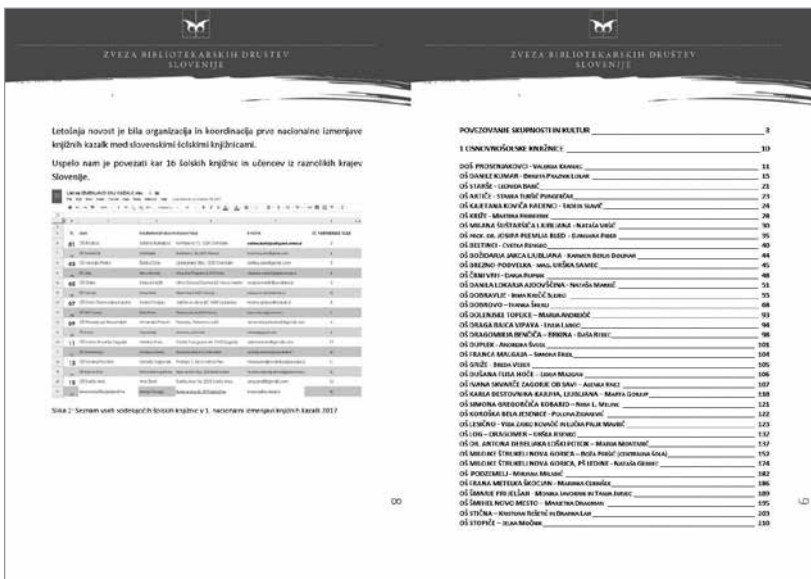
ZVEZA BIBLIOTEKARSKIH DRUŠTEV SLOVENIJE

Letošnja novost je bila organizacija in koordinacija prve nacionalne izmenjave knjižnih kazalk med slovenskimi šolskimi knjižnicami.

Uspelo nam je povezati kar 16 šolskih knjižnic in učencev iz različnih krajev Slovenije.

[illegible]

Slika 2: Seznam vseh sodelujočih šolskih knjižnic v 1. nacionalni izmenjavi knjižnih kazalk 2017

8

ZVEZA BIBLIOTEKARSKIH DRUŠTEV SLOVENIJE

POVEZOVANJE SKUPNOSTI IN KULTUR 3

1 OSNOVNOŠOLSKE KNJIŽNICE 10

DOŠ PROSENJAKOVCI – VALERIJA KRAMAR 11
OŠ DANILE KUMAR – BERNITA PRAZNIK LOGAR 15
OŠ STARŠE – LIDIJA BABIĆ 21
OŠ ARTIČE – STANKA TURŠIČ PUNGERČAR 23
OŠ KAJETANA KOVIČA RADENCI – TADEJA SLAVIČ 24
OŠ KRIŽE – MARTINA PERKOVIČ 26
OŠ MILANA ŠUŠTARŠIČA LJUBLJANA – NATAŠA VRŠIČ 30
OŠ PROF. DR. JOSIPA PLEMLJA BLED – EDMUNDA PAVER 35
OŠ BELTINCI – CVETKA RENGEO 40
OŠ BOŽIDARJA JAKCA LJUBLJANA – KARMEN BORUS DOLINAR 44
OŠ BREZNO-PODVELKA – MAG. URŠKA SAMEC 45
OŠ ČRNI VRH – DARJA RUPNIK 48
OŠ DANILA LOKARJA AJDOVŠČINA – NATAŠA MARKIČ 51
OŠ DOBRAVLJE – IRMA KRIČE ŠLEKO 55
OŠ DOBROVO – IVANKA ŠKRLJ 58
OŠ DOLENJSKE TOPLICE – MARIJA ANDROJČ 93
OŠ DRAGA BAJCA VIPAVA – EVELIN LUBOJ 94
OŠ DRAGOMIRJA BENČIČA – BRKINA – DAŠA REBEC 98
OŠ DUPLEK – ANDREJKA ŠVOGL 101
OŠ FRANCA MALGAJA – SIMONA FRIEL 104
OŠ GRIŽE – BREDA VEBER 105
OŠ DUŠANA FLISA HOČE – LIDIJA MAJCAN 106
OŠ IVANA SKVARČE ZAGORJE OB SAVI – ALENKA KNEZ 107
OŠ KARLA DESTOVNIKA KAJUHA, LJUBLJANA – MARTA GORJUP 110
OŠ SIMONA GREGORČIČA KOBARID – NIVES L. MELINC 121
OŠ KOROŠKA BELA JESENICE – PULCHERIJA ZIDANŠEK 122
OŠ LESIČNO – VIDA ZAJKO KOVAČIČ IN LUCIJA PALJK MAVRIČ 123
OŠ LOG – DRAGOMER – URŠKA JERMAN 132
OŠ DR. ANTONA DEBELJAKA LOŠKI POTOK – MARIJA MONTANIČ 137
OŠ MILOJKE ŠTRUKELJ NOVA GORICA – BOŽA PERIČ (CENTRALNA ŠOLA) 152
OŠ MILOJKE ŠTRUKELJ NOVA GORICA, PŠ LEDINE – NATAŠA GERBEC 174
OŠ PODZEMELJ – MIRJANA MILOJEVIĆ 182
OŠ FRANA METELKA ŠKOCJAN – MARINKA CERINŠEK 186
OŠ ŠMARJE PRI JELŠAH – MONIKA JANOŠKIN IN TANJA JURIČ 189
OŠ ŠMIHEL NOVO MESTO – MARJETKA DRAGMAN 195
OŠ STIČNA – KRISTINA REBERNIK IN DRAGICA LAH 203
OŠ STOPIČE – JELKA MOČNIK 210

9